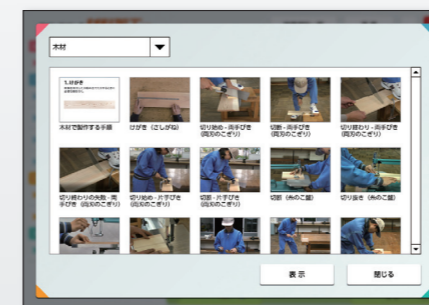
木材

1. けがき

木材で製作する手順

けがき（さしがね）

切り始め・両手びき（両刃のこぎり）

切断・両手びき（両刃のこぎり）

切り終わり・両手びき（両刃のこぎり）

切り終わりの失敗・両手びき（両刃のこぎり）

切り始め・片手びき（両刃のこぎり）

切断・片手びき（両刃のこぎり）

切断（糸のこ盤）

切り抜き（糸のこ盤）

表示

閉じる